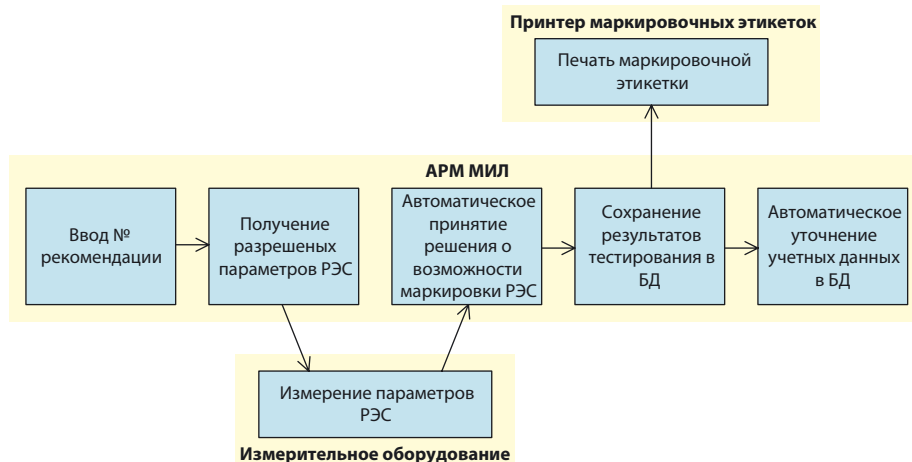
Принтер маркировочных этикеток

Печать маркировочной этикетки

АРМ МИЛ

Ввод № рекомендации

Получение разрешеных параметров РЭС

Автоматическое принятие решения о возможности маркировки РЭС

Сохранение результатов тестирования в БД

Автоматическое уточнение учетных данных в БД

Измерение параметров РЭС

Измерительное оборудование